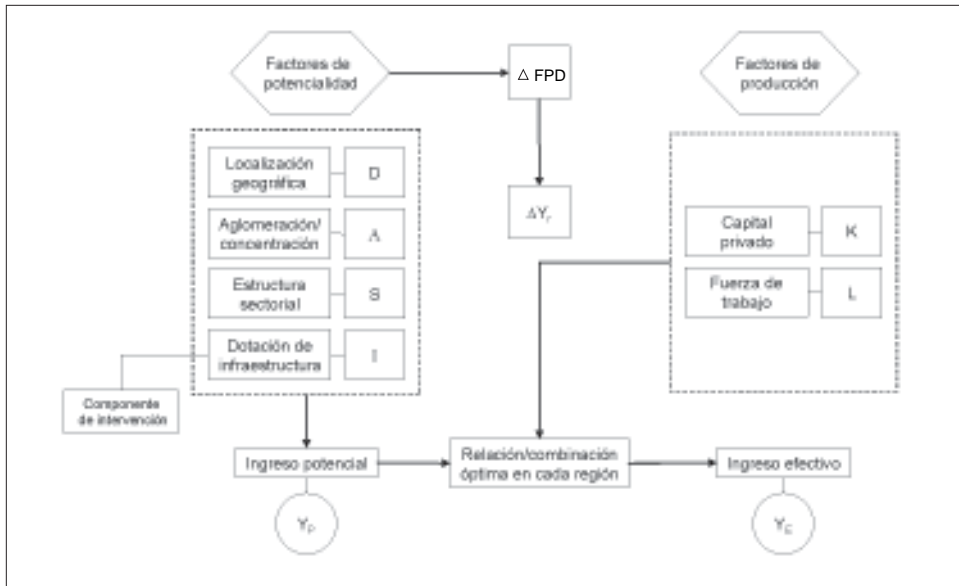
Factores de potencialidad

$\Delta$ FPD

Factores de producción

Localización geográfica

D

Aglomeración/ concentración

A

Estructura sectorial

S

Dotación de infraestructura

I

$\Delta Y_r$

Capital privado

K

Fuerza de trabajo

L

Componente de intervención

Ingreso potencial

Relación/combinación óptima en cada región

Ingreso efectivo

$Y_P$

$Y_E$